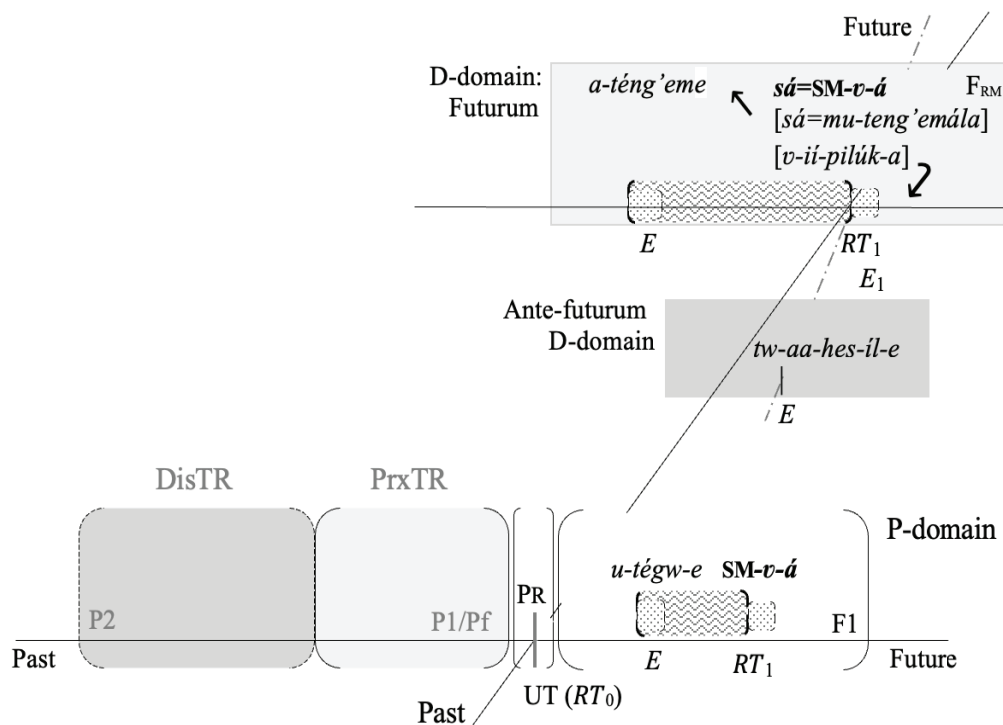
Future

D-domain: Futurum

a-téng'eme

sá=SM-v-á

[sá=mu-teng'emála]

[v-ií-pilúk-a]

$F_{RM}$

$E$

$RT_1$

$E_1$

Ante-futurum D-domain

tw-aa-hes-íl-e

$E$

DisTR

PrxTR

P-domain

u-tégw-e

SM-v-á

PR

P2

P1/Pf

F1

Past

$E$

$RT_1$

Future

UT ($RT_0$)

Past